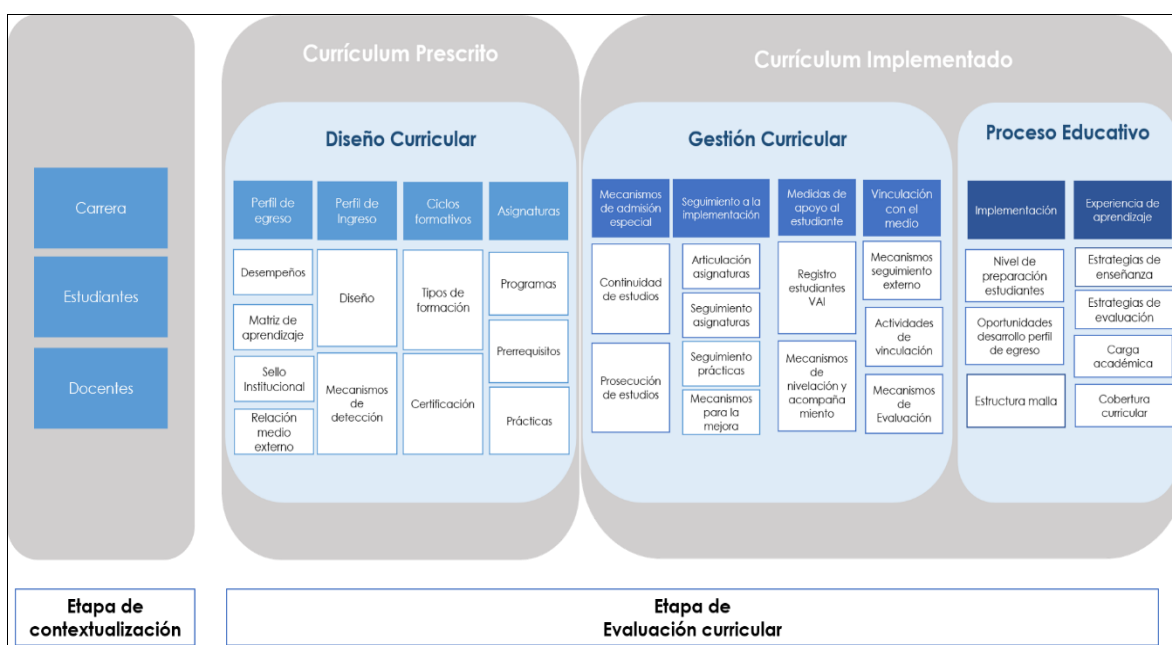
Carrera

Estudiantes

Docentes

Currículum Prescrito

Diseño Curricular

Perfil de egreso

Perfil de Ingreso

Ciclos formativos

Asignaturas

Desempeños

Matriz de aprendizaje

Sello Institucional

Relación medio externo

Diseño

Mecanismos de detección

Tipos de formación

Certificación

Programas

Prerrequisitos

Prácticas

Currículum Implementado

Gestión Curricular

Mecanismos de admisión especial

Seguimiento a la implementación

Medidas de apoyo al estudiante

Vinculación con el medio

Continuidad de estudios

Prosecución de estudios

Articulación asignaturas

Seguimiento asignaturas

Seguimiento prácticas

Mecanismos para la mejora

Registro estudiantes VAI

Mecanismos de nivelación y acompañamiento

Mecanismos seguimiento externo

Actividades de vinculación

Mecanismos de Evaluación

Proceso Educativo

Implementación

Experiencia de aprendizaje

Nivel de preparación estudiantes

Oportunidades desarrollo perfil de egreso

Estructura malla

Estrategias de enseñanza

Estrategias de evaluación

Carga académica

Cobertura curricular

Etapa de contextualización

Etapa de Evaluación curricular